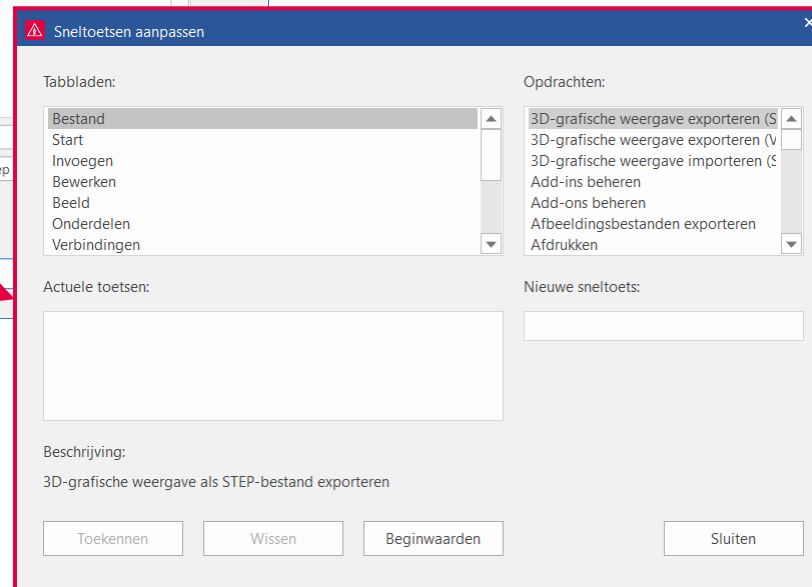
Sneltoetsen aanpassen

Tabbladen:

Bestand
Start
Invoegen
Bewerken
Beeld
Onderdelen
Verbindingen

Opdrachten:

3D-grafische weergave exporteren (S
3D-grafische weergave exporteren (V
3D-grafische weergave importeren (S
Add-ins beheren
Add-ons beheren
Afbeeldingsbestanden exporteren
Afdrukken

Actuele toetsen:

Nieuwe sneltoets:

Beschrijving:

3D-grafische weergave als STEP-bestand exporteren

Toekennen
Wissen
Beginwaarden
Sluiten